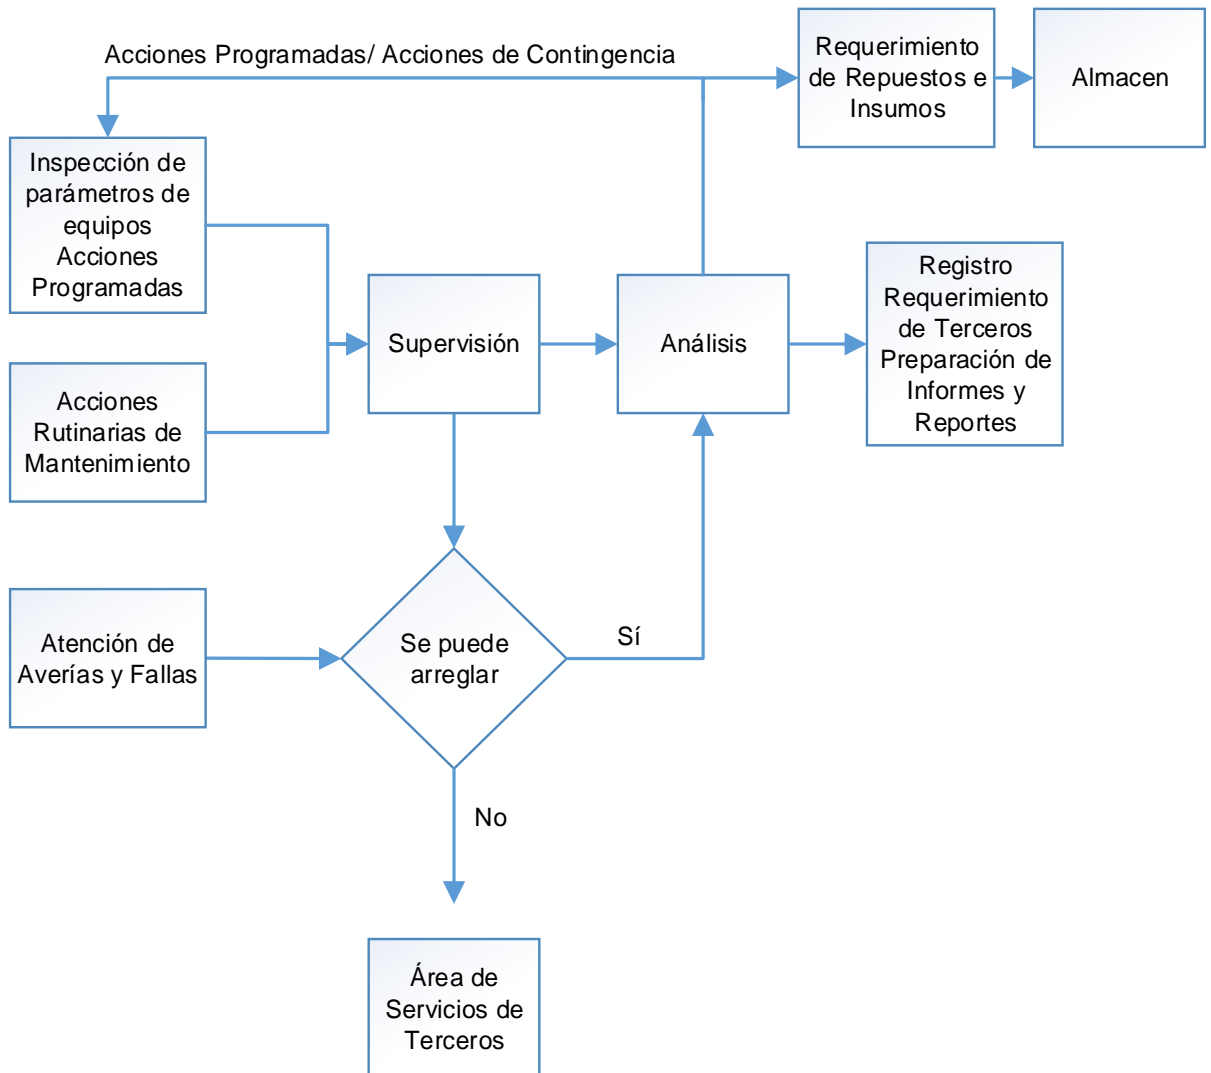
Acciones Programadas/ Acciones de Contingencia

Requerimiento de Repuestos e Insumos

Almacen

Inspección de parámetros de equipos Acciones Programadas

Supervisión

Análisis

Registro Requerimiento de Terceros Preparación de Informes y Reportes

Acciones Rutinarias de Mantenimiento

Atención de Averías y Fallas

Se puede arreglar

Sí

No

Área de Servicios de Terceros